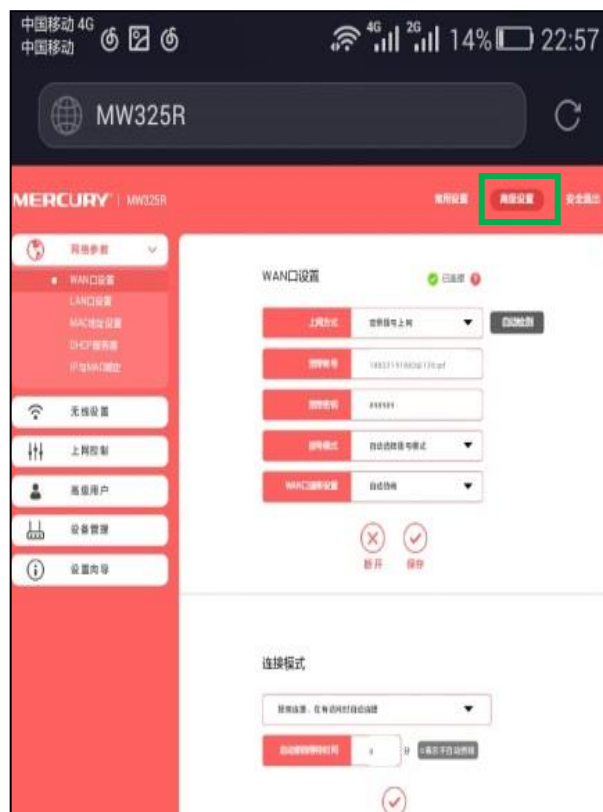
中国移动 4G
中国移动

4G 2G 14% 22:57

MW325R

MERCURY | MW325R

常用设置 高级设置 安全退出

网络参数
WAN口设置
LAN口设置
MAC地址设置
DHCP服务器
IP与MAC绑定

无线设置
上网控制
高级用户
设备管理
设置向导

WAN口设置

已连接

上网方式 宽带拨号上网 自动检测
宽带帐号 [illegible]
宽带密码 ••••••
拨号模式 自动选择拨号模式
WAN口速率设置 自动协商

断开 保存

连接模式

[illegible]

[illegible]